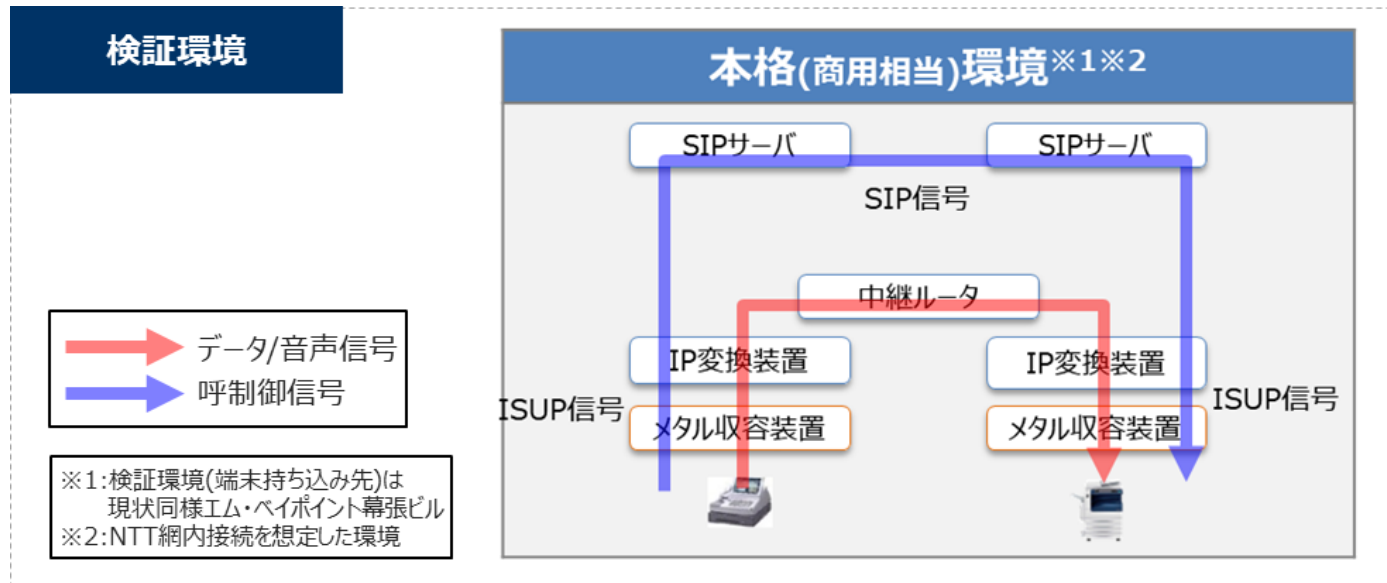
検証環境

本格(商用相当)環境※1※2

SIPサーバ

SIPサーバ

SIP信号

中継ルータ

IP変換装置

IP変換装置

ISUP信号

ISUP信号

メタル収容装置

メタル収容装置

データ/音声信号

呼制御信号

※1:検証環境(端末持ち込み先)は
現状同様エム・ベイポイント幕張ビル
※2:NTT網内接続を想定した環境